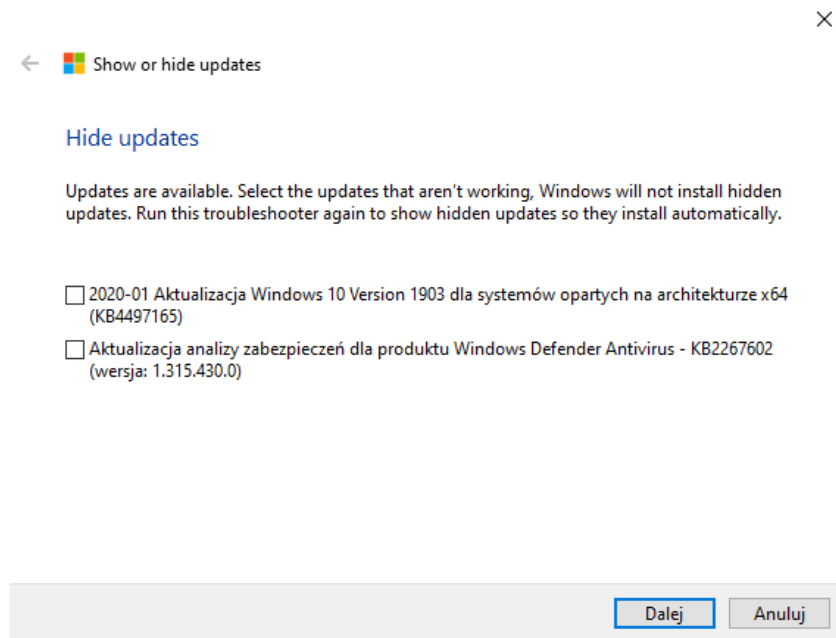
Show or hide updates

Hide updates

Updates are available. Select the updates that aren't working, Windows will not install hidden updates. Run this troubleshooter again to show hidden updates so they install automatically.

2020-01 Aktualizacja Windows 10 Version 1903 dla systemów opartych na architekturze x64 (KB4497165)

Aktualizacja analizy zabezpieczeń dla produktu Windows Defender Antivirus - KB2267602 (wersja: 1.315.430.0)

Dalej

Anuluj